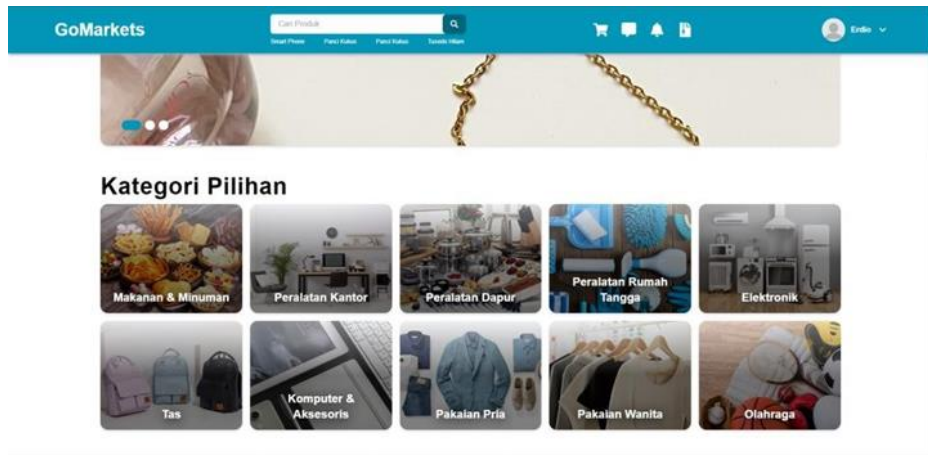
GoMarkets

Cari Produk

Smart Phone Panci Kukus Panci Kukus Tuxedo Hitam

Erdin

Kategori Pilihan

Makanan & Minuman

Peralatan Kantor

Peralatan Dapur

Peralatan Rumah Tangga

Elektronik

Tas

Komputer & Aksesoris

Pakaian Pria

Pakaian Wanita

Olahraga